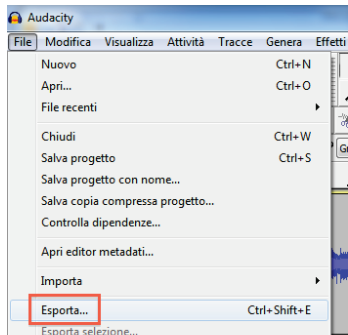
Audacity

File Modifica Visualizza Attività Tracce Genera Effeti

Nuovo Ctrl+N
Apri... Ctrl+O
File recenti
Chiudi Ctrl+W
Salva progetto Ctrl+S
Salva progetto con nome...
Salva copia compressa progetto...
Controlla dipendenze...
Apri editor metadati...
Importa
Esporta... Ctrl+Shift+E
Esporta selezione...

Gr